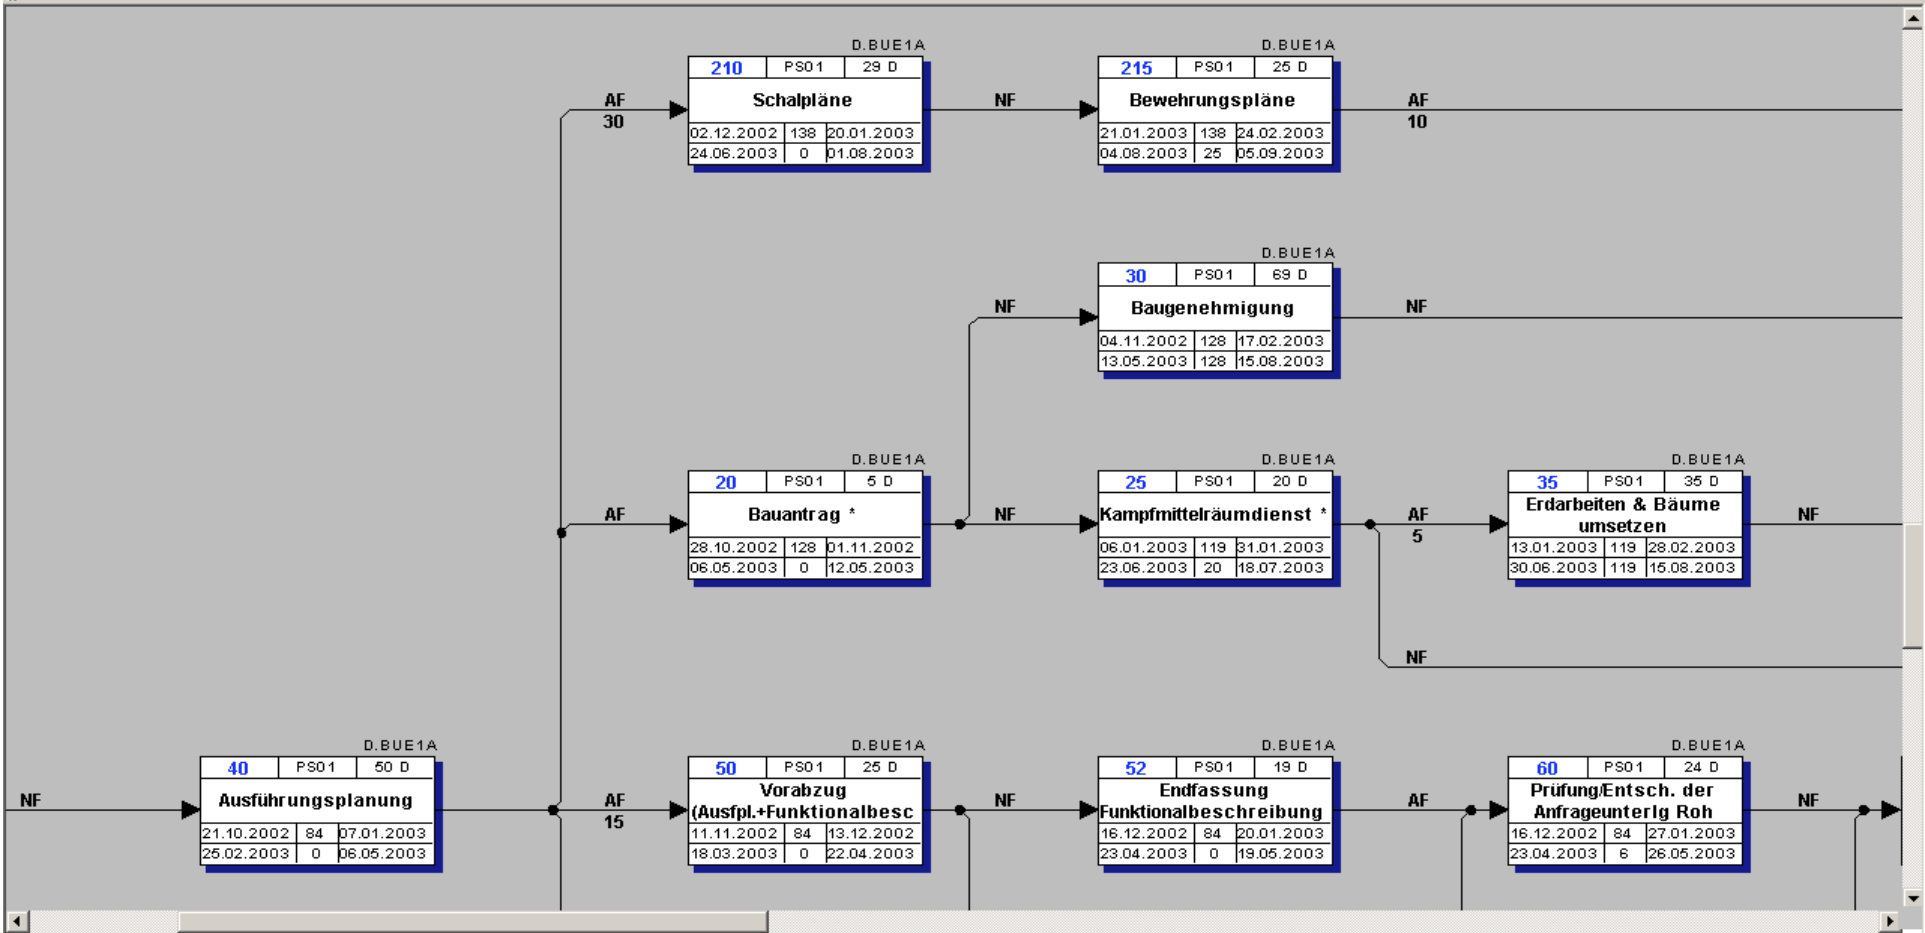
D.BUE1A

| 210 | PS01 | 29 D |
|---|---|---|
| Schalpläne | | |
| 02.12.2002 | 138 | 20.01.2003 |
| 24.06.2003 | 0 | 01.08.2003 |

NF

D.BUE1A

| 215 | PS01 | 25 D |
|---|---|---|
| Bewehrungspläne | | |
| 21.01.2003 | 138 | 24.02.2003 |
| 04.08.2003 | 25 | 05.09.2003 |

AF
10

AF
30

D.BUE1A

| 30 | PS01 | 69 D |
|---|---|---|
| Baugenehmigung | | |
| 04.11.2002 | 128 | 17.02.2003 |
| 13.05.2003 | 128 | 15.08.2003 |

NF

NF

D.BUE1A

| 20 | PS01 | 5 D |
|---|---|---|
| Bauantrag * | | |
| 28.10.2002 | 128 | 01.11.2002 |
| 06.05.2003 | 0 | 12.05.2003 |

AF

NF

D.BUE1A

| 25 | PS01 | 20 D |
|---|---|---|
| Kampfmittelräumdienst * | | |
| 06.01.2003 | 119 | 31.01.2003 |
| 23.06.2003 | 20 | 18.07.2003 |

AF
5

D.BUE1A

| 35 | PS01 | 35 D |
|---|---|---|
| Erdarbeiten & Bäume umsetzen | | |
| 13.01.2003 | 119 | 28.02.2003 |
| 30.06.2003 | 119 | 15.08.2003 |

NF

NF

NF

D.BUE1A

| 40 | PS01 | 50 D |
|---|---|---|
| Ausführungsplanung | | |
| 21.10.2002 | 84 | 07.01.2003 |
| 25.02.2003 | 0 | 06.05.2003 |

AF
15

D.BUE1A

| 50 | PS01 | 25 D |
|---|---|---|
| Vorabzug (Ausfpl.+Funktionalbesc | | |
| 11.11.2002 | 84 | 13.12.2002 |
| 18.03.2003 | 0 | 22.04.2003 |

NF

D.BUE1A

| 52 | PS01 | 19 D |
|---|---|---|
| Endfassung Funktionalbeschreibung | | |
| 16.12.2002 | 84 | 20.01.2003 |
| 23.04.2003 | 0 | 19.05.2003 |

AF

D.BUE1A

| 60 | PS01 | 24 D |
|---|---|---|
| Prüfung/Entsch. der Anfrageunterlg Roh | | |
| 16.12.2002 | 84 | 27.01.2003 |
| 23.04.2003 | 6 | 26.05.2003 |

NF